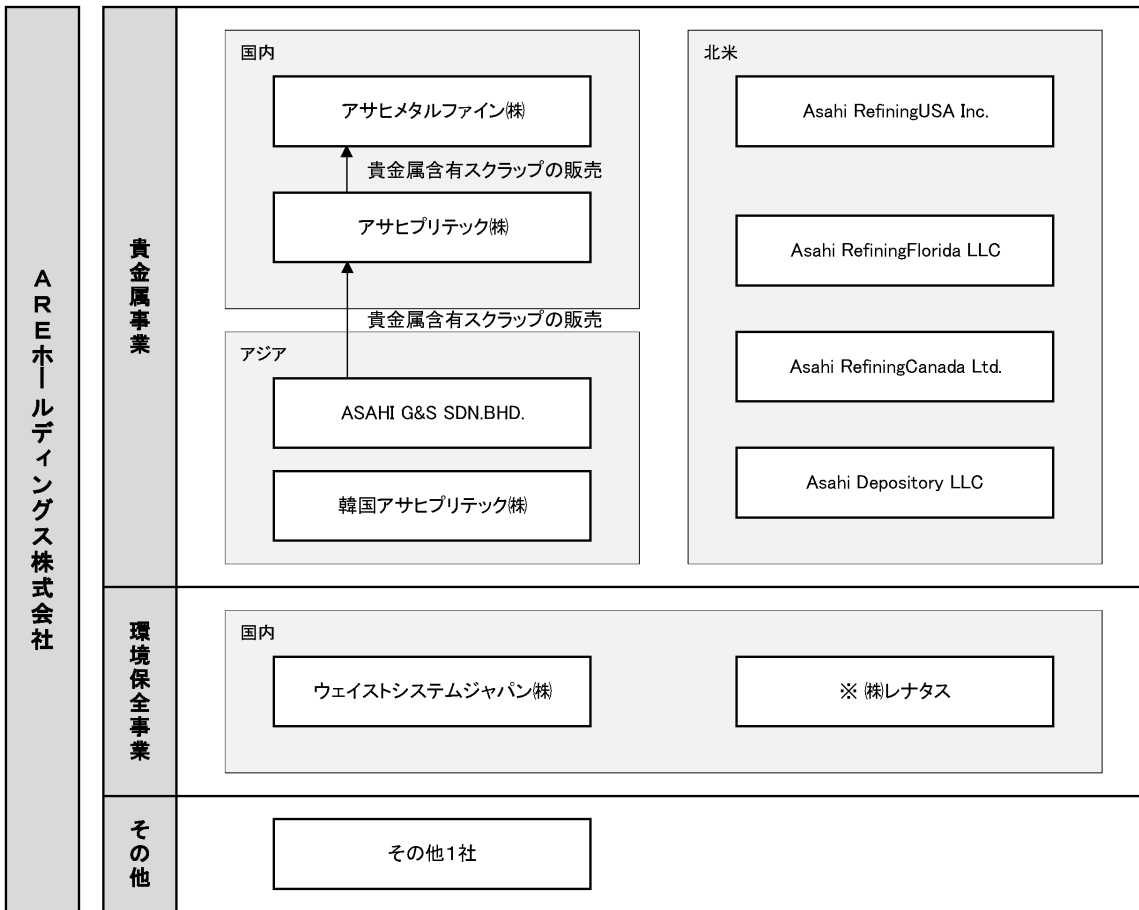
AREホールディングス株式会社

貴金属事業

国内

アサヒメタルファイン㈱

貴金属含有スクラップの販売

アサヒプリテック㈱

貴金属含有スクラップの販売

アジア

ASAHI G&S SDN.BHD.

韓国アサヒプリテック㈱

北米

Asahi RefiningUSA Inc.

Asahi RefiningFlorida LLC

Asahi RefiningCanada Ltd.

Asahi Depository LLC

環境保全事業

国内

ウェイストシステムジャパン㈱

※ ㈱レナタス

その他

その他1社